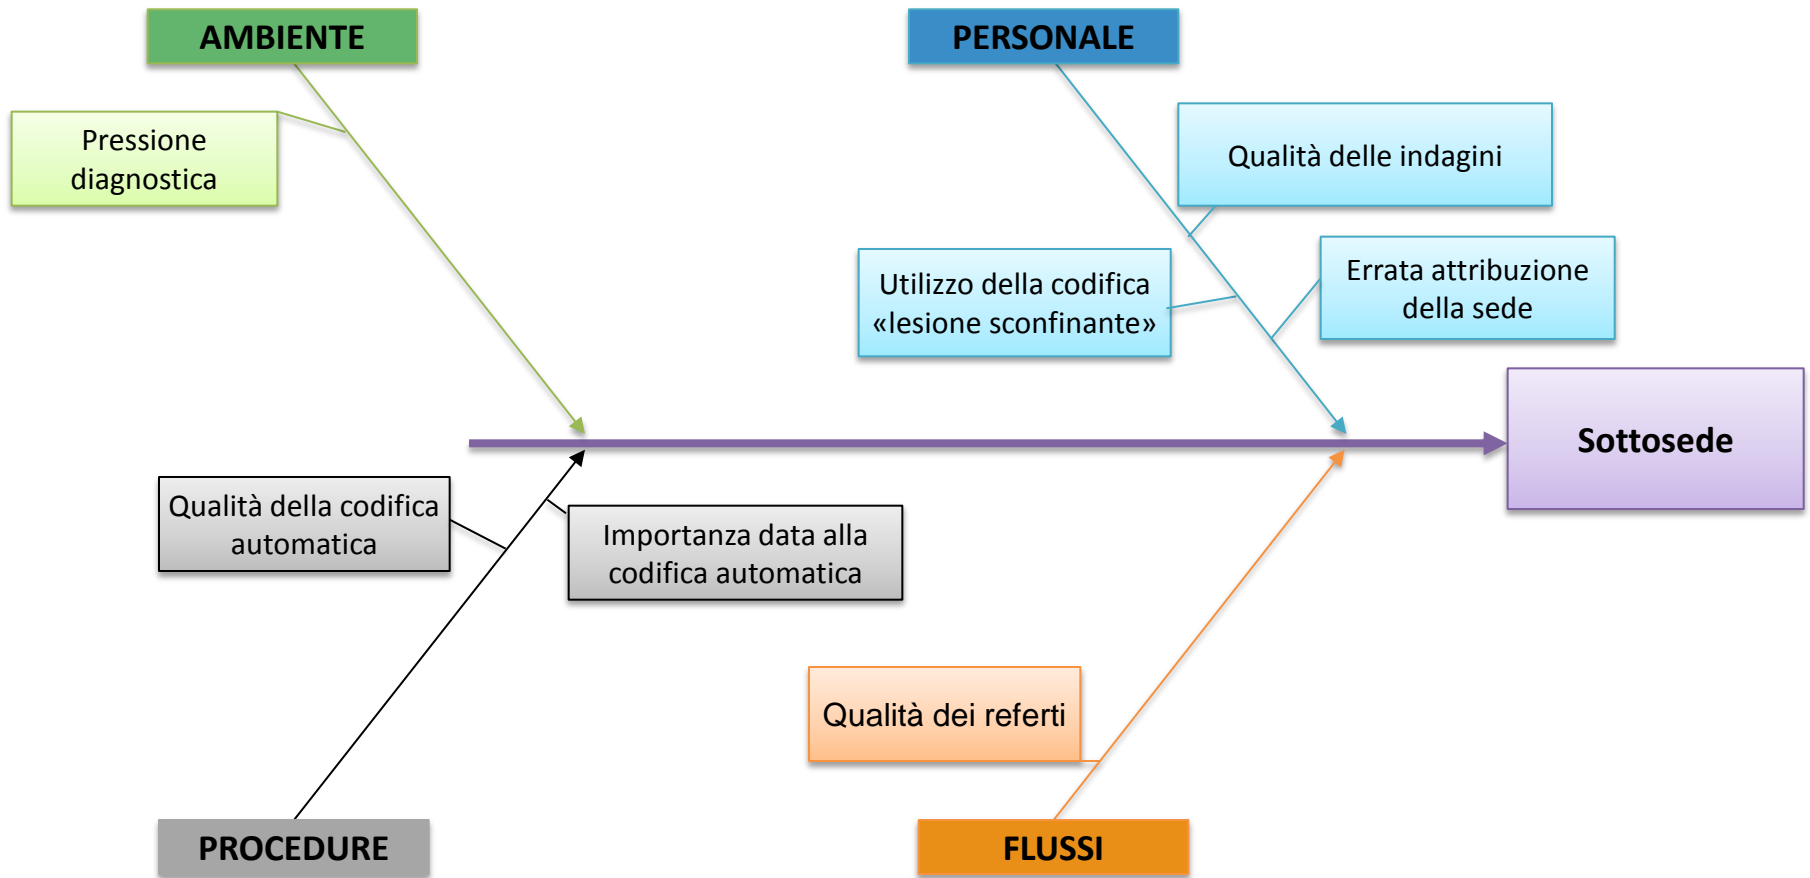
AMBIENTE

Pressione diagnostica

PERSONALE

Qualità delle indagini

Utilizzo della codifica «lesione sconfinante»

Errata attribuzione della sede

Sottosede

Qualità della codifica automatica

Importanza data alla codifica automatica

Qualità dei referti

PROCEDURE

FLUSSI